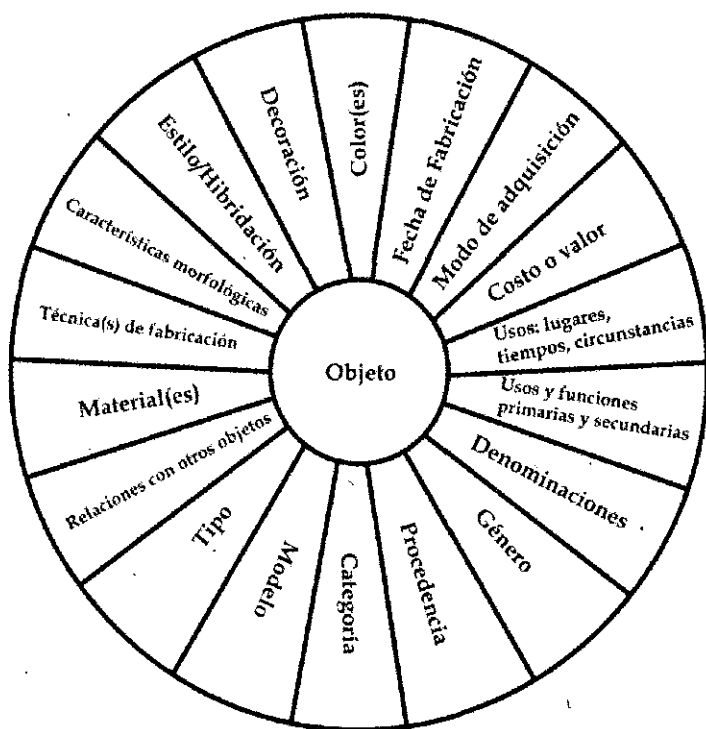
Objeto

Color(es)

Fecha de Fabricación

Modo de adquisición

Costo o valor

Usos: lugares, tiempos, circunstancias

Usos y funciones primarias y secundarias

Denominaciones

Género

Procedencia

Categoría

Modelo

Tipo

Relaciones con otros objetos

Material(es)

Técnica(s) de fabricación

Características morfológicas

Estilo/Hibridación

Decoración